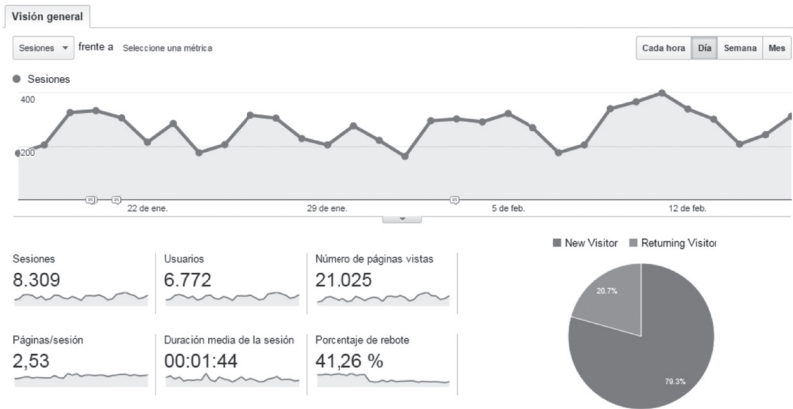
Visión general

Sesiones ▾ frente a Seleccione una métrica

Cada hora | Día | Semana | Mes

● Sesiones

400

200

22 de ene. | 29 de ene. | 5 de feb. | 12 de feb.

Sesiones
8.309

Usuarios
6.772

Número de páginas vistas
21.025

Páginas/sesión
2,53

Duración media de la sesión
00:01:44

Porcentaje de rebote
41,26 %

■ New Visitor ■ Returning Visitor

20.7%

79.3%